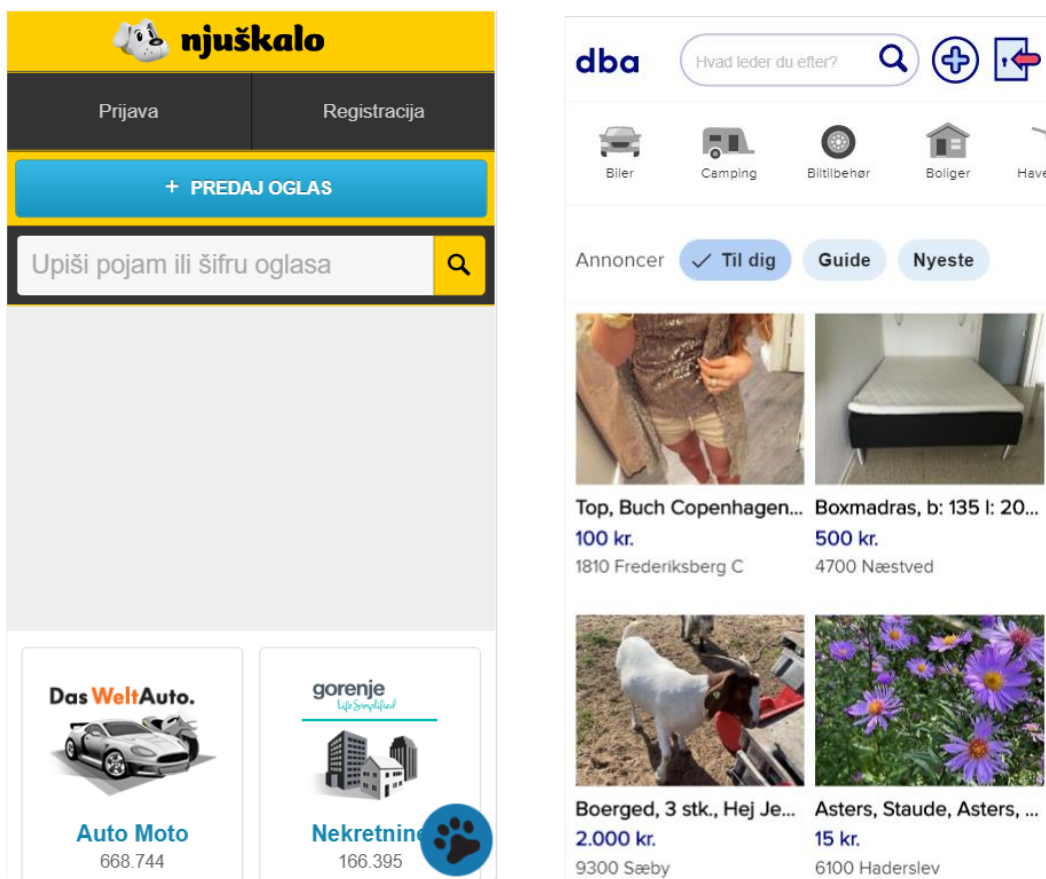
njuškalo

Prijava

Registracija

+ PREDAJ OGLAS

Upiši pojam ili šifru oglasa

Das WeltAuto.

Auto Moto
668.744

gorenje
Life Simplified

Nekretnin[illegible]
166.395

dba

Hvad leder du efter?

Biler

Camping

Biltilbehør

Boliger

Have

Annoncer

Til dig

Guide

Nyeste

Top, Buch Copenhagen...
100 kr.
1810 Frederiksberg C

Boxmadras, b: 135 l: 20...
500 kr.
4700 Næstved

Boerged, 3 stk., Hej Je...
2.000 kr.
9300 Sæby

Asters, Staude, Asters, ...
15 kr.
6100 Haderslev